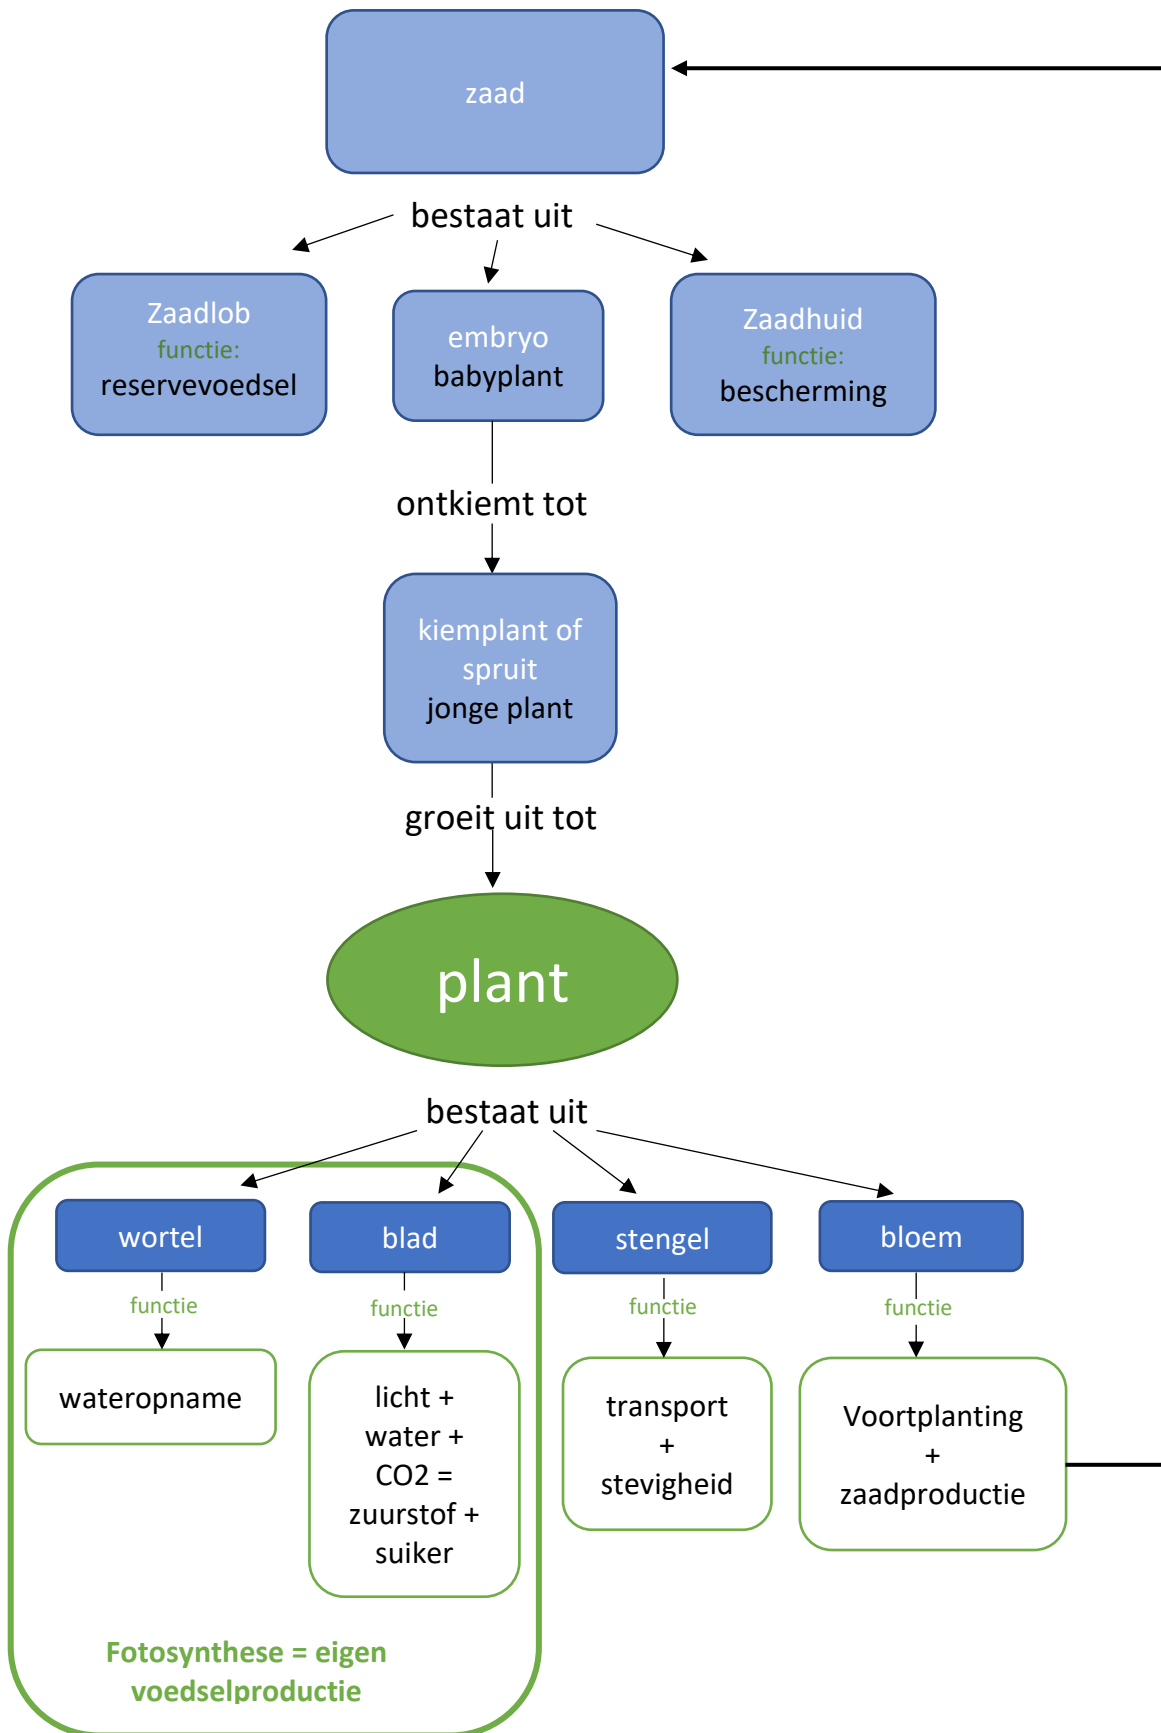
zaad

bestaat uit

Zaadlob
functie:
reservevoedsel

embryo
babyplant

Zaadhuid
functie:
bescherming

ontkiemt tot

kiemplant of spruit
jonge plant

groeit uit tot

plant

bestaat uit

wortel
functie
wateropname

blad
functie
licht + water + CO2 = zuurstof + suiker

stengel
functie
transport + stevigheid

bloem
functie
Voortplanting + zaadproductie

Fotosynthese = eigen voedselproductie